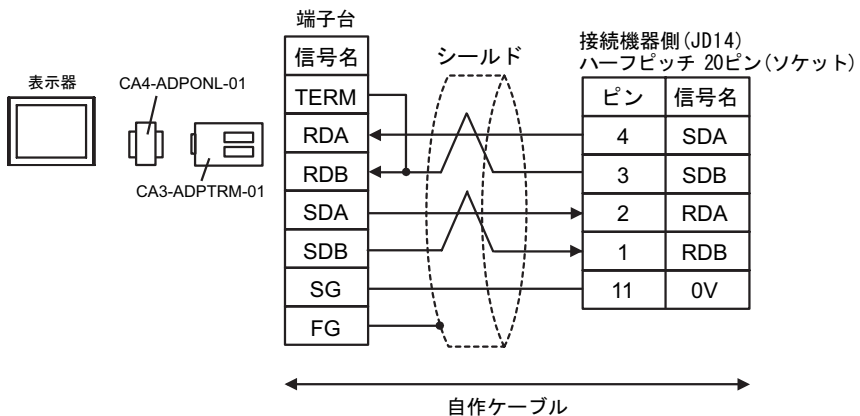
表示器

CA4-ADPONL-01

CA3-ADPTRM-01

端子台

| 信号名 |
|---|
| TERM |
| RDA |
| RDB |
| SDA |
| SDB |
| SG |
| FG |

シールド

接続機器側(JD14)
ハーフピッチ 20ピン(ソケット)

| ピン | 信号名 |
|---|---|
| 4 | SDA |
| 3 | SDB |
| 2 | RDA |
| 1 | RDB |
| 11 | 0V |

自作ケーブル